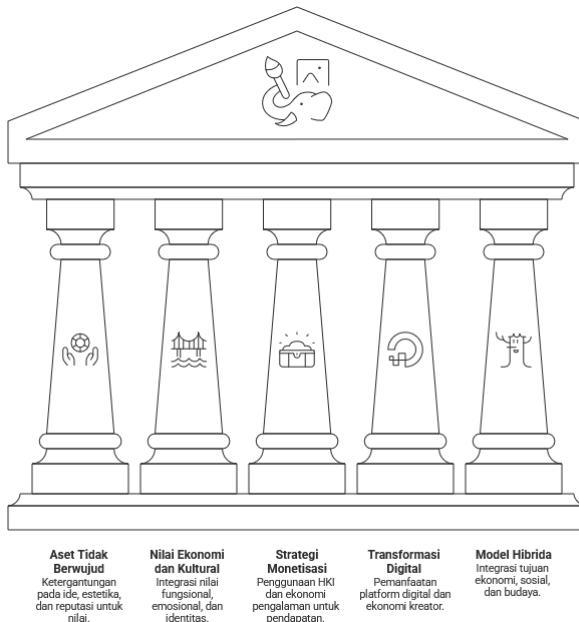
Aset Tidak Berwujud
Ketergantungan pada ide, estetika, dan reputasi untuk nilai.

Nilai Ekonomi dan Kultural
Integrasi nilai fungsional, emosional, dan identitas.

Strategi Monetisasi
Penggunaan HKI dan ekonomi pengalaman untuk pendapatan.

Transformasi Digital
Pemanfaatan platform digital dan ekonomi kreator.

Model Hibrida
Integrasi tujuan ekonomi, sosial, dan budaya.